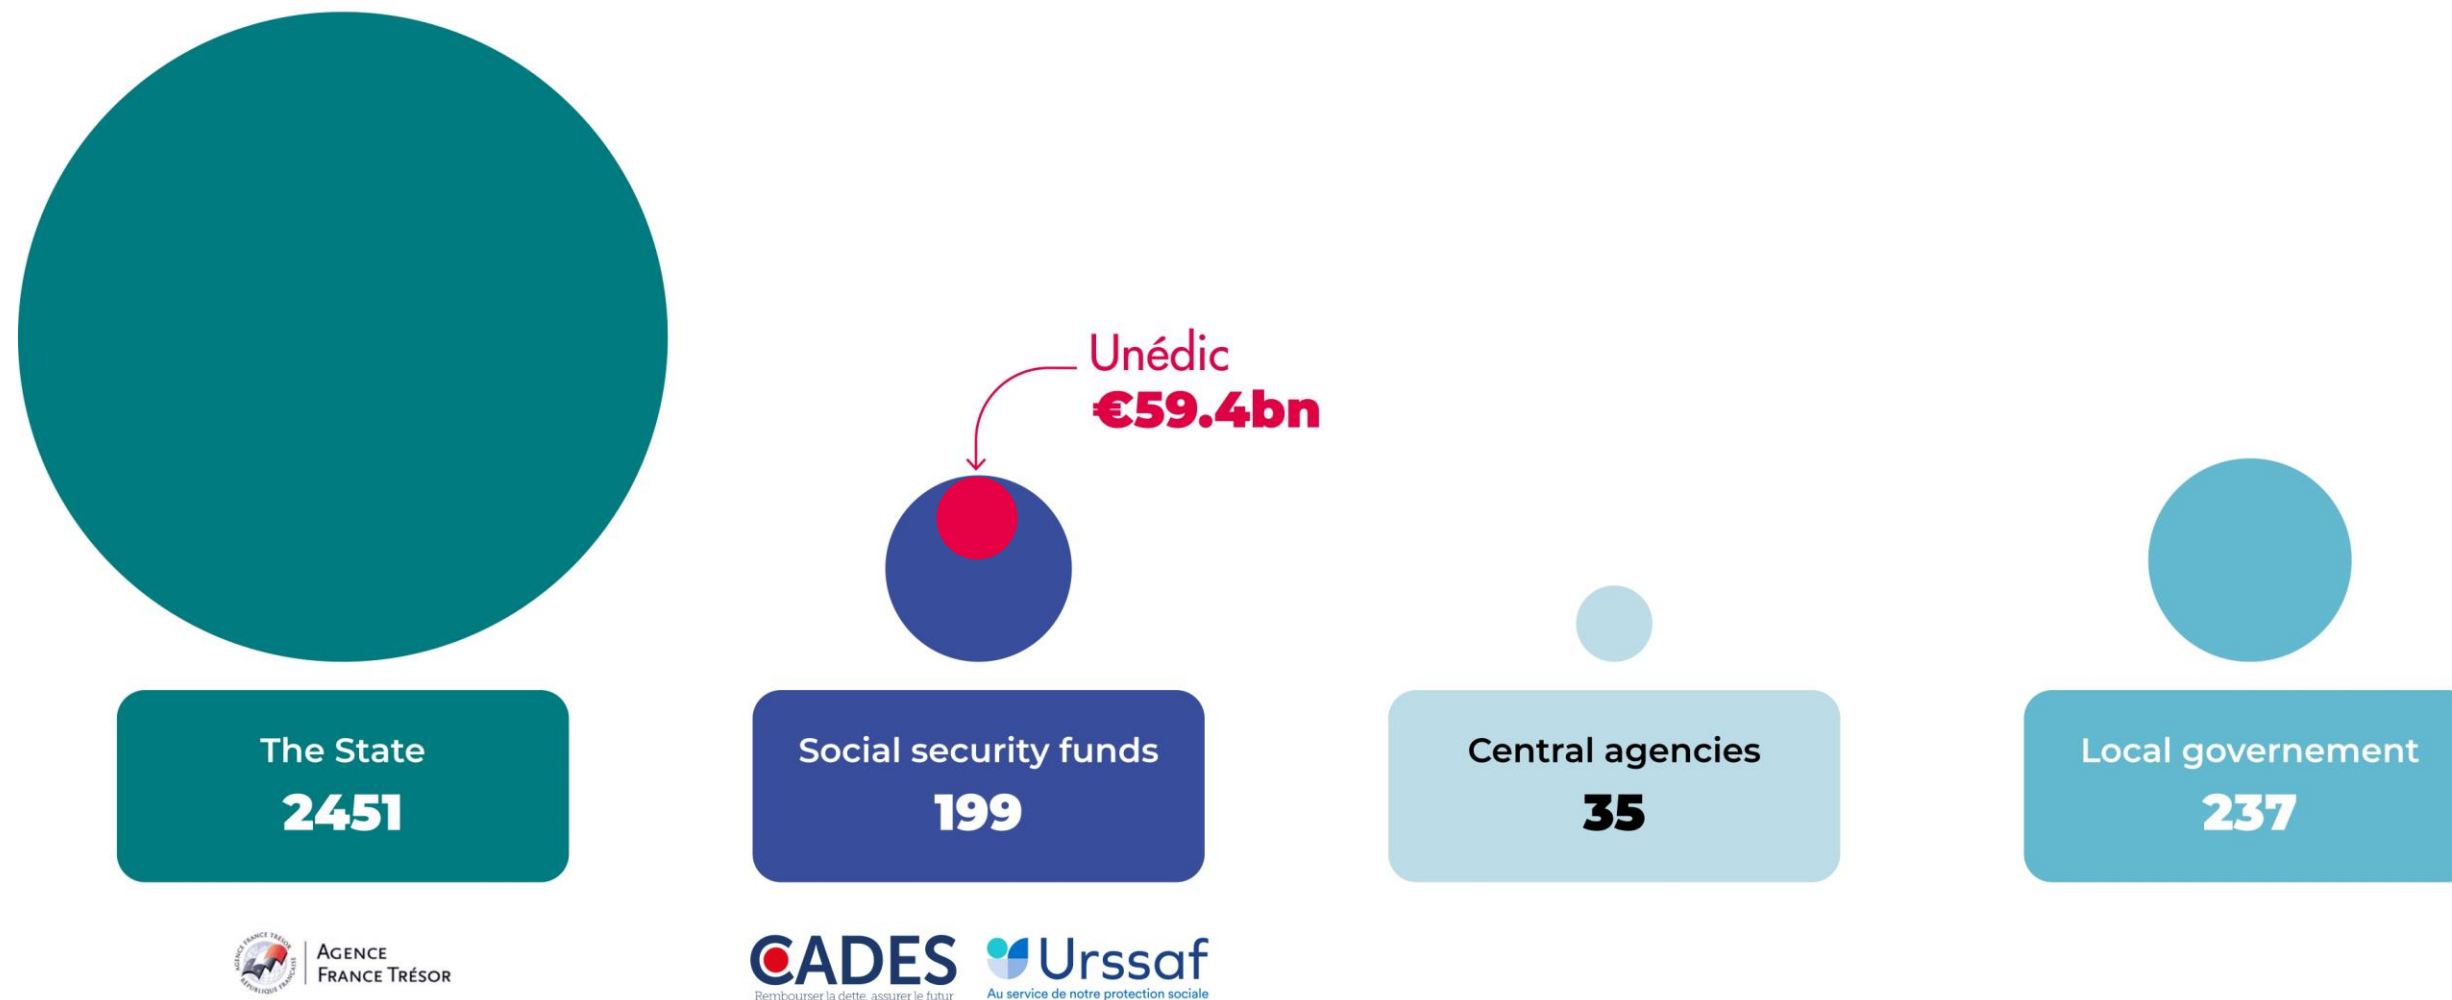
Unédic
€59.4bn

The State
2451

Social security funds
199

Central agencies
35

Local governement
237

AGENCE FRANCE TRÉSOR

CADES
Rembourser la dette, assurer le futur

Urssaf
Au service de notre protection sociale